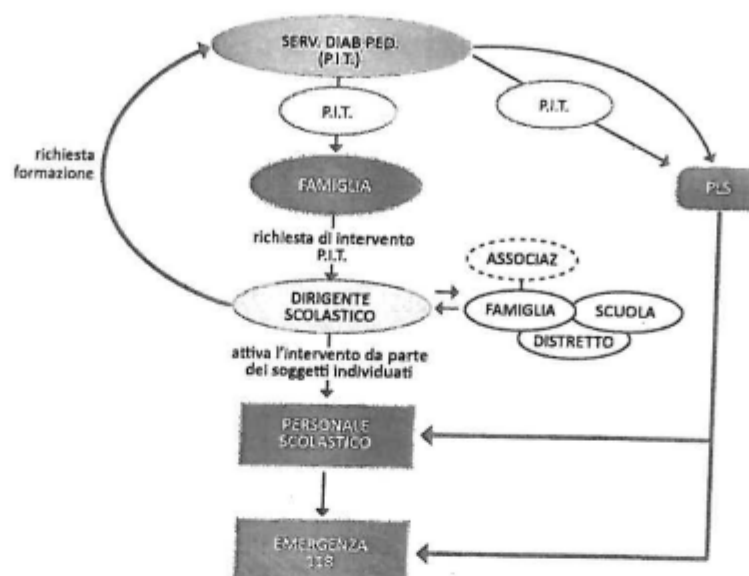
SERV. DIAB PED. (P.I.T.)

P.I.T.

P.I.T.

richiesta formazione

FAMIGLIA

PLS

richiesta di intervento P.I.T.

ASSOCIAZ

DIRIGENTE SCOLASTICO

FAMIGLIA

SCUOLA

DISTRETTO

attiva l'intervento da parte dei soggetti individuati

PERSONALE SCOLASTICO

EMERGENZA 118